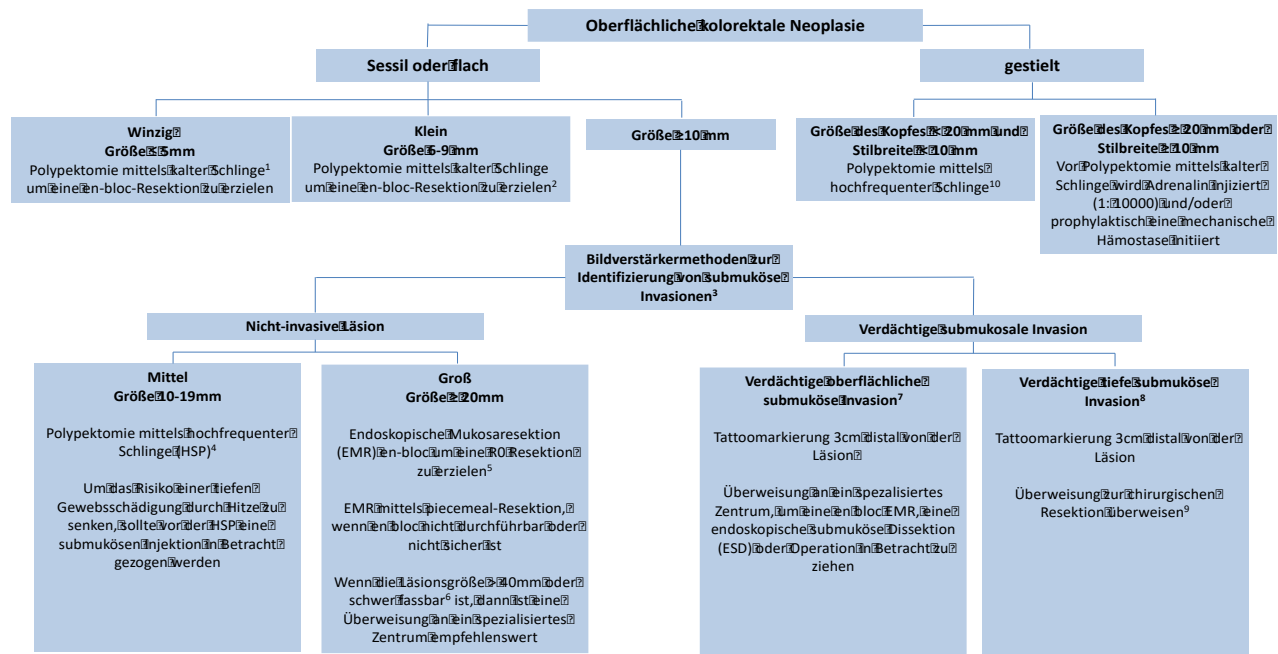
Oberflächliche kolorektale Neoplasie

Sessil oder flach

gestielt

Winzig
Größe ≤5mm
Polypektomie mittels kalter Schlinge$^1$ um eine en-bloc-Resektion zu erzielen

Klein
Größe 6-9 mm
Polypektomie mittels kalter Schlinge um eine en-bloc-Resektion zu erzielen$^2$

Größe ≥10 mm

Größe des Kopfes <20 mm und Stilbreite <10 mm
Polypektomie mittels hochfrequenter Schlinge$^{10}$

Größe des Kopfes ≥20 mm oder Stilbreite ≥10 mm
Vor Polypektomie mittels kalter Schlinge wird Adrenalin injiziert (1:10000) und/oder prophylaktisch eine mechanische Hämostase initiiert

Bildverstärkermethoden zur Identifizierung von submuköse Invasionen$^3$

Nicht-invasive Läsion

Verdächtige submukosale Invasion

Mittel
Größe 10-19mm
Polypektomie mittels hochfrequenter Schlinge (HSP)$^4$

Um das Risiko einer tiefen Gewebsschädigung durch Hitze zu senken, sollte vor der HSP eine submukösen Injektion in Betracht gezogen werden

Groß
Größe ≥20mm
Endoskopische Mukosaresektion (EMR) en-bloc um eine R0 Resektion zu erzielen$^5$

EMR mittels piecemeal-Resektion, wenn en bloc nicht durchführbar oder nicht sicher ist

Wenn die Läsionsgröße >40mm oder schwer fassbar$^6$ ist, dann ist eine Überweisung an ein spezialisiertes Zentrum empfehlenswert

Verdächtige oberflächliche submuköse Invasion$^7$
Tattoomarkierung 3cm distal von der Läsion

Überweisung an ein spezialisiertes Zentrum, um eine en bloc EMR, eine endoskopische submuköse Dissektion (ESD) oder Operation in Betracht zu ziehen

Verdächtige tiefe submuköse Invasion$^8$
Tattoomarkierung 3cm distal von der Läsion

Überweisung zur chirurgischen Resektion überweisen$^9$